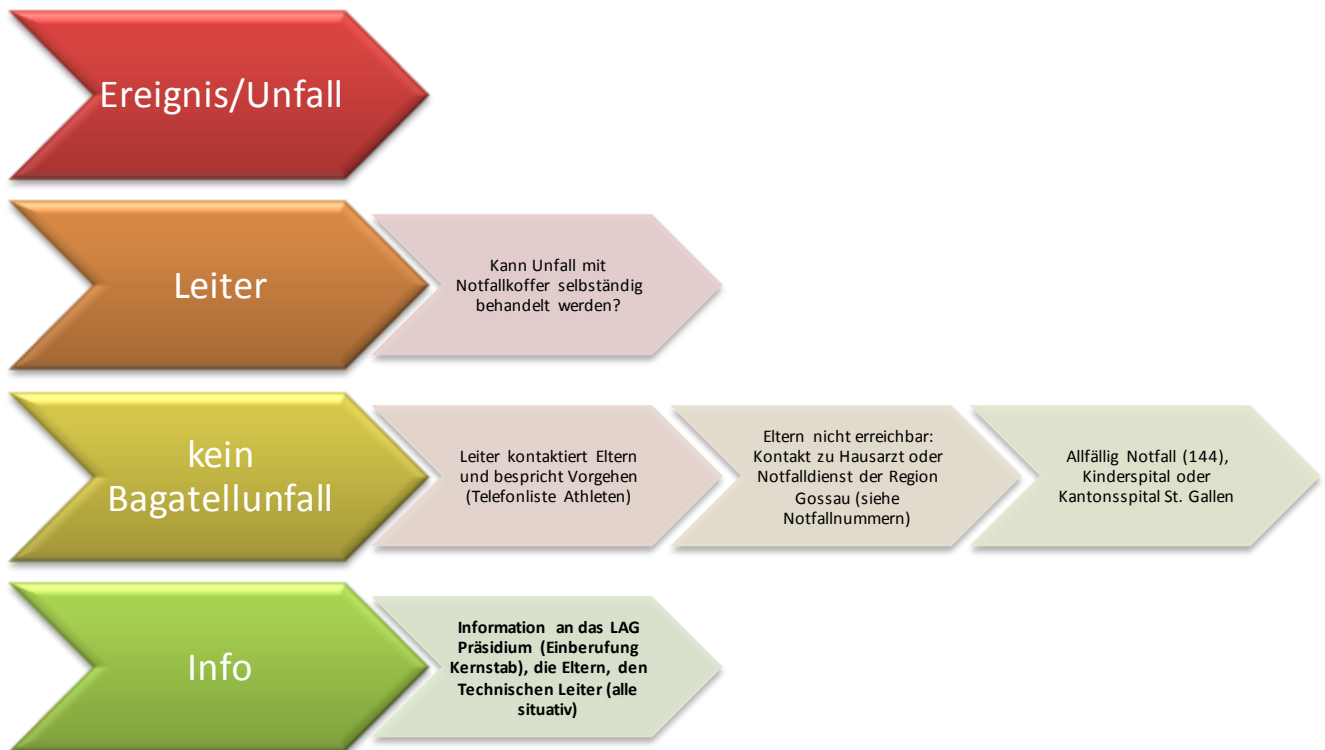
Ereignis/Unfall

Leiter

Kann Unfall mit Notfallkoffer selbständig behandelt werden?

kein Bagatellunfall

Leiter kontaktiert Eltern und bespricht Vorgehen (Telefonliste Athleten)

Eltern nicht erreichbar: Kontakt zu Hausarzt oder Notfalldienst der Region Gossau (siehe Notfallnummern)

Allfällig Notfall (144), Kinderspital oder Kantonsspital St. Gallen

Info

Information an das LAG Präsidium (Einberufung Kernstab), die Eltern, den Technischen Leiter (alle situativ)